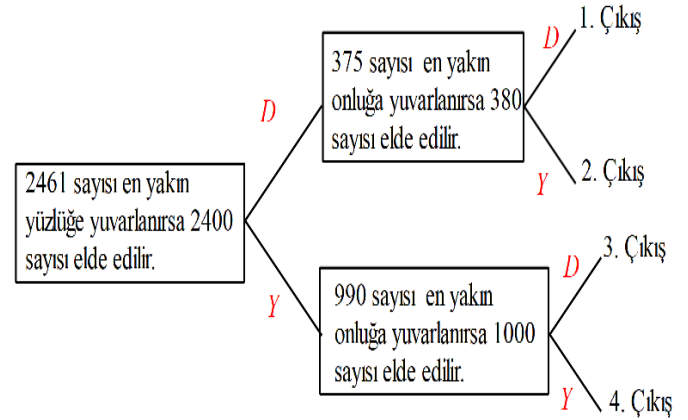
2461 sayısı en yakın yüzlüğe yuvarlanırsa 2400 sayısı elde edilir.

D

375 sayısı en yakın onluğa yuvarlanırsa 380 sayısı elde edilir.

D

1. Çıkış

Y

2. Çıkış

Y

990 sayısı en yakın onluğa yuvarlanırsa 1000 sayısı elde edilir.

D

3. Çıkış

Y

4. Çıkış